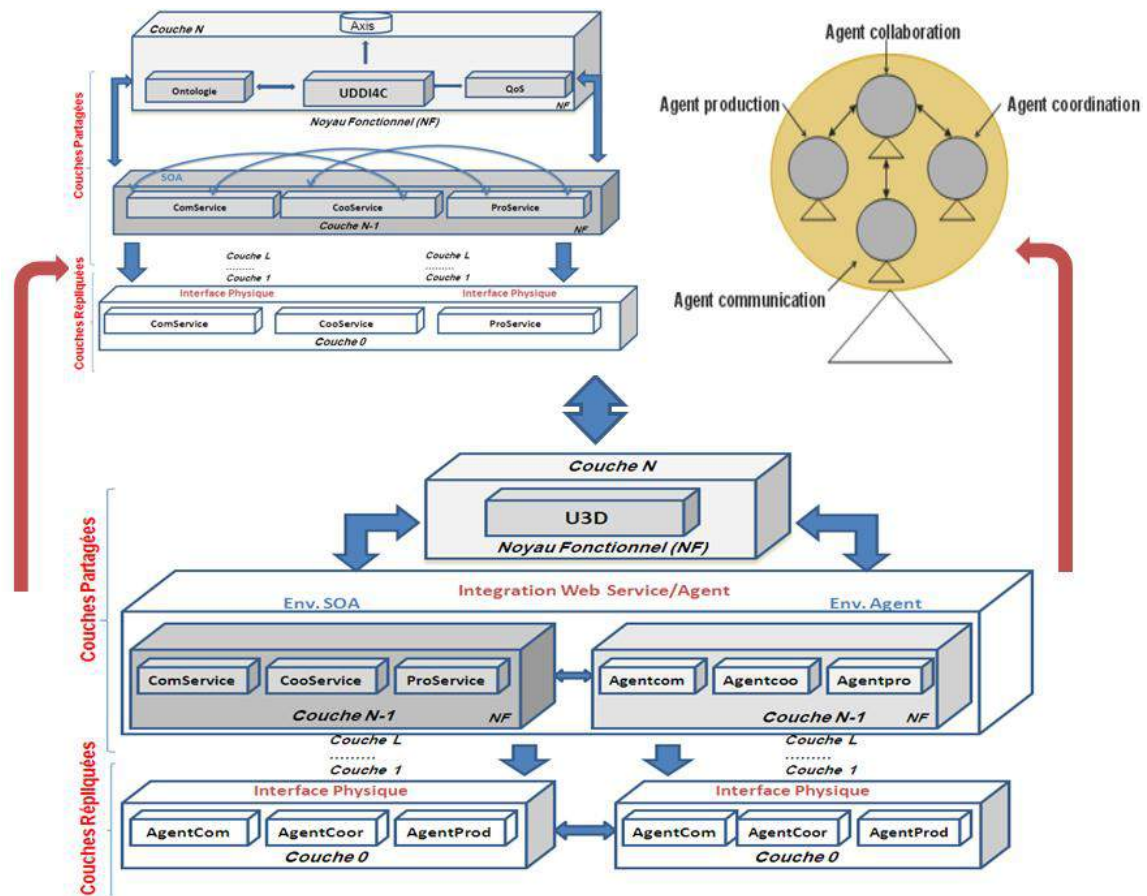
Couche N

Axis

Ontologie

UDDI4C

QoS

NF

Noyau Fonctionnel (NF)

Couches Partagées

SOA

ComService

CooService

ProService

Couche N-1

NF

Couche L
........
Couche 1

Couche L
........
Couche 1

Couches Répliquées

Interface Physique

Interface Physique

ComService

CooService

ProService

Couche 0

Agent collaboration

Agent production

Agent coordination

Agent communication

Couche N

U3D

Noyau Fonctionnel (NF)

Couches Partagées

Integration Web Service/Agent

Env. SOA

Env. Agent

ComService

CooService

ProService

Couche N-1

NF

Agentcom

Agentcoo

Agentpro

Couche N-1

NF

Couche L
........
Couche 1

Couche L
........
Couche 1

Couches Répliquées

Interface Physique

AgentCom

AgentCoor

AgentProd

Couche 0

Interface Physique

AgentCom

AgentCoor

AgentProd

Couche 0